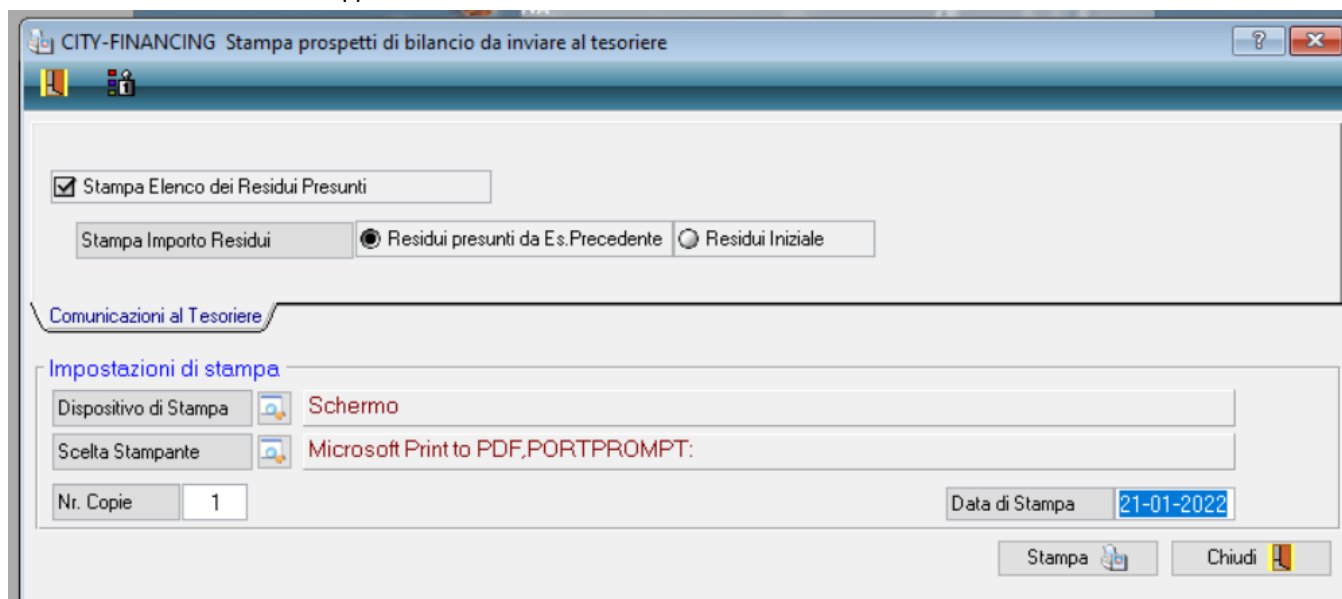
CITY-FINANCING Stampa prospetti di bilancio da inviare al tesoriere

Stampa Elenco dei Residui Presunti

Stampa Importo Residui

Residui presunti da Es.Precedente

Residui Iniziale

Comunicazioni al Tesoriere

Impostazioni di stampa

Dispositivo di Stampa

Schermo

Scelta Stampante

Microsoft Print to PDF,PORTPROMPT:

Nr. Copie

1

Data di Stampa

21-01-2022

Stampa

Chiudi